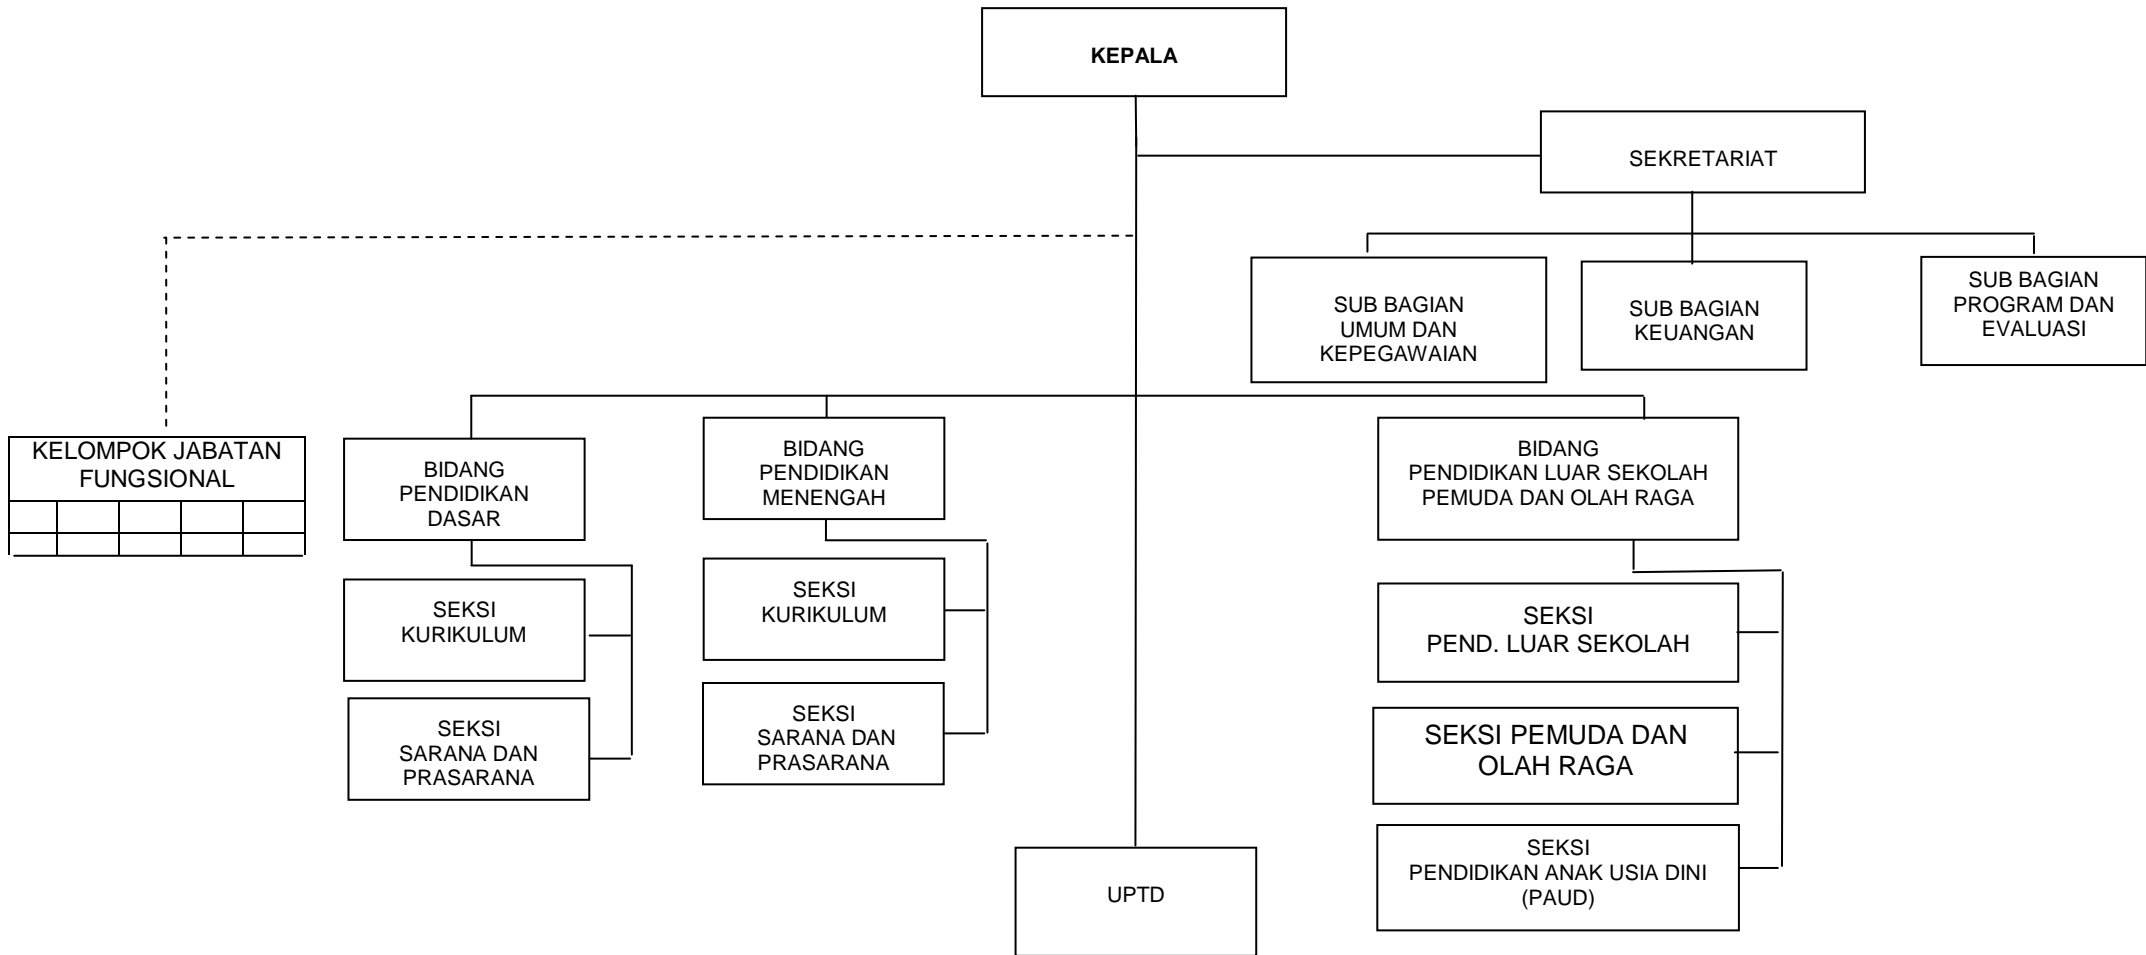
KEPALA

SEKRETARIAT

SUB BAGIAN UMUM DAN KEPEGAWAIAN

SUB BAGIAN KEUANGAN

SUB BAGIAN PROGRAM DAN EVALUASI

KELOMPOK JABATAN FUNGSIONAL

BIDANG PENDIDIKAN DASAR

SEKSI KURIKULUM

SEKSI SARANA DAN PRASARANA

BIDANG PENDIDIKAN MENENGAH

SEKSI KURIKULUM

SEKSI SARANA DAN PRASARANA

BIDANG PENDIDIKAN LUAR SEKOLAH PEMUDA DAN OLAH RAGA

SEKSI PEND. LUAR SEKOLAH

SEKSI PEMUDA DAN OLAH RAGA

SEKSI PENDIDIKAN ANAK USIA DINI (PAUD)

UPTD